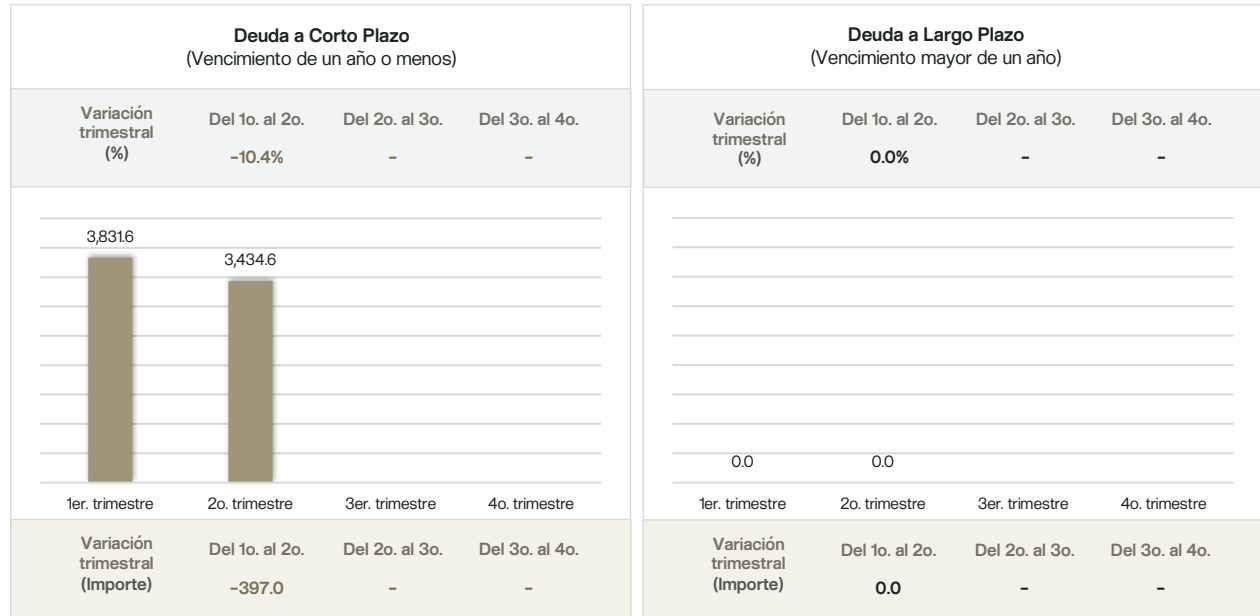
**Deuda a Corto Plazo**
(Vencimiento de un año o menos)

| Variación trimestral (%) | Del 1o. al 2o. | Del 2o. al 3o. | Del 3o. al 4o. |
|---|---|---|---|
| | -10.4% | - | - |

3,831.6
3,434.6

1er. trimestre
2o. trimestre
3er. trimestre
4o. trimestre

| Variación trimestral (Importe) | Del 1o. al 2o. | Del 2o. al 3o. | Del 3o. al 4o. |
|---|---|---|---|
| | -397.0 | - | - |

**Deuda a Largo Plazo**
(Vencimiento mayor de un año)

| Variación trimestral (%) | Del 1o. al 2o. | Del 2o. al 3o. | Del 3o. al 4o. |
|---|---|---|---|
| | 0.0% | - | - |

0.0
0.0

1er. trimestre
2o. trimestre
3er. trimestre
4o. trimestre

| Variación trimestral (Importe) | Del 1o. al 2o. | Del 2o. al 3o. | Del 3o. al 4o. |
|---|---|---|---|
| | 0.0 | - | - |